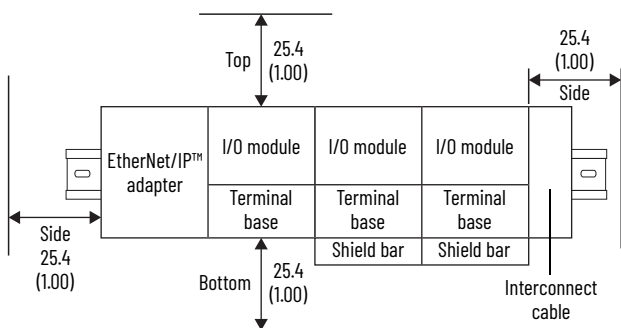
Top
25.4
(1.00)

25.4
(1.00)
Side

EtherNet/IP™ adapter

I/O module
Terminal base

I/O module
Terminal base
Shield bar

I/O module
Terminal base
Shield bar

Side
25.4
(1.00)

Bottom
25.4
(1.00)

Interconnect cable